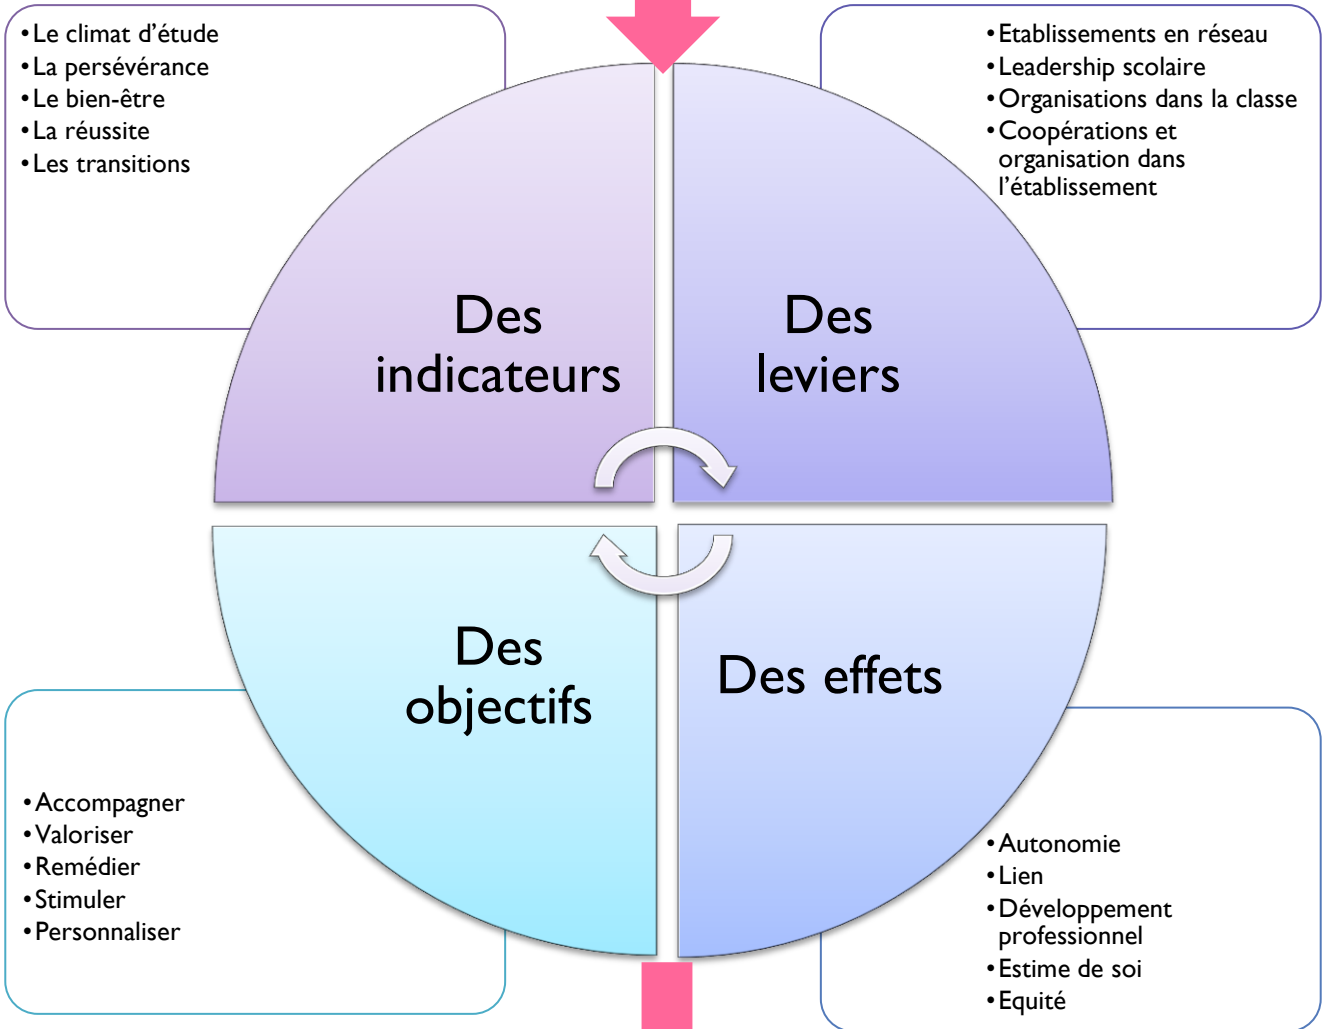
• Le climat d'étude
• La persévérance
• Le bien-être
• La réussite
• Les transitions

• Etablissements en réseau
• Leadership scolaire
• Organisations dans la classe
• Coopérations et organisation dans l'établissement

Des indicateurs

Des leviers

Des objectifs

Des effets

• Accompagner
• Valoriser
• Remédier
• Stimuler
• Personnaliser

• Autonomie
• Lien
• Développement professionnel
• Estime de soi
• Equité